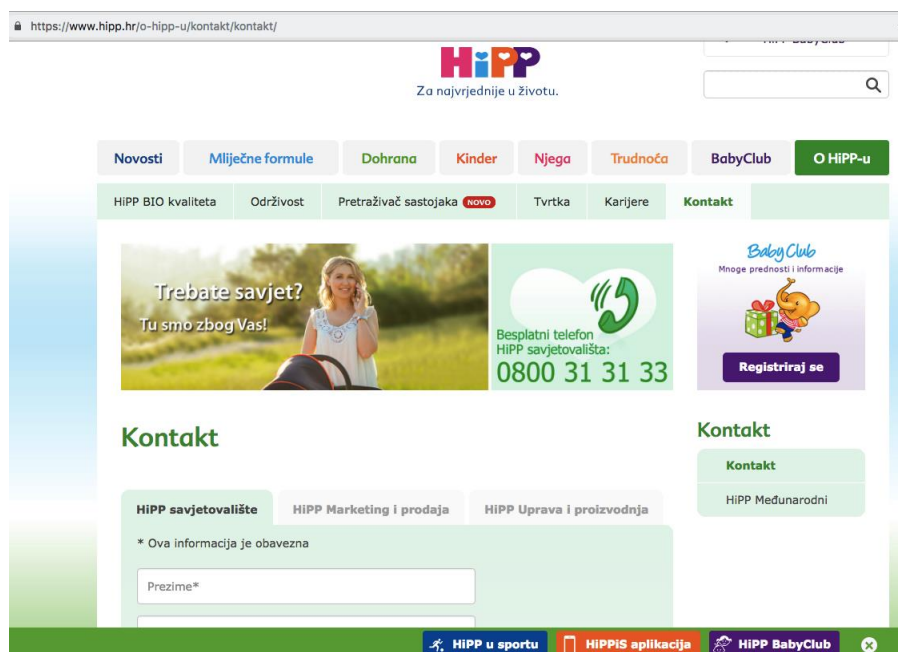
https://www.hipp.hr/o-hipp-u/kontakt/kontakt/

HiPP
Za najvrednije u životu.

Novosti | Mliječne formule | Dohrana | Kinder | Njega | Trudnoća | BabyClub | O HiPP-u

HiPP BIO kvaliteta | Održivost | Pretraživač sastojaka NOVO | Tvrtka | Karijere | Kontakt

Trebate savjet?
Tu smo zbog Vas!

Besplatni telefon
HiPP savjetovališta:
0800 31 31 33

Baby Club
Mnoge prednosti i informacije
Registriraj se

Kontakt

Kontakt
Kontakt
HiPP Međunarodni

HiPP savjetovalište | HiPP Marketing i prodaja | HiPP Uprava i proizvodnja

* Ova informacija je obavezna

Prezime*

HiPP u sportu | HiPPiS aplikacija | HiPP BabyClub